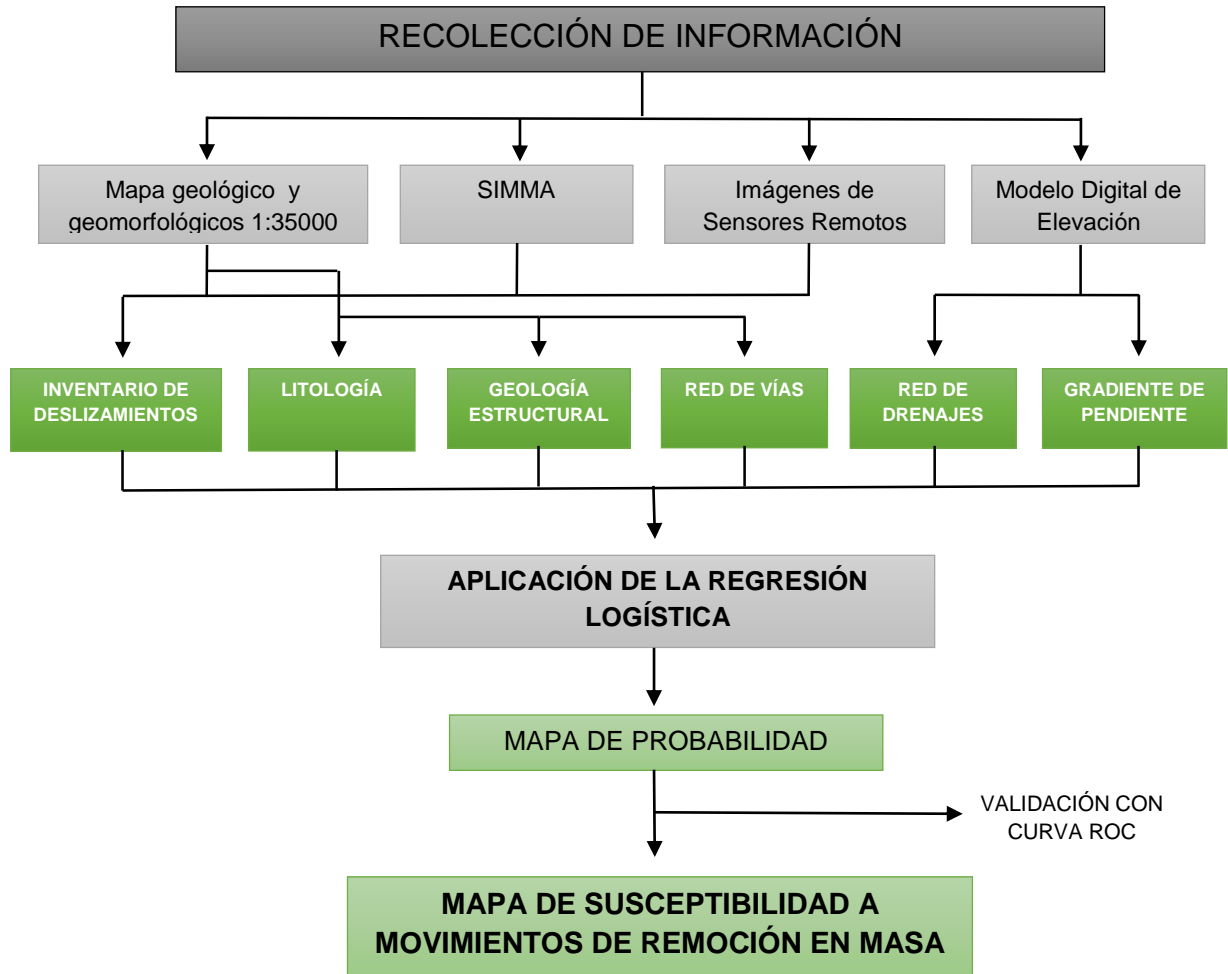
RECOLECCIÓN DE INFORMACIÓN

Mapa geológico y geomorfológicos 1:35000

SIMMA

Imágenes de Sensores Remotos

Modelo Digital de Elevación

INVENTARIO DE DESLIZAMIENTOS

LITOLOGÍA

GEOLOGÍA ESTRUCTURAL

RED DE VÍAS

RED DE DRENAJES

GRADIENTE DE PENDIENTE

APLICACIÓN DE LA REGRESIÓN LOGÍSTICA

MAPA DE PROBABILIDAD

VALIDACIÓN CON CURVA ROC

MAPA DE SUSCEPTIBILIDAD A MOVIMIENTOS DE REMOCIÓN EN MASA